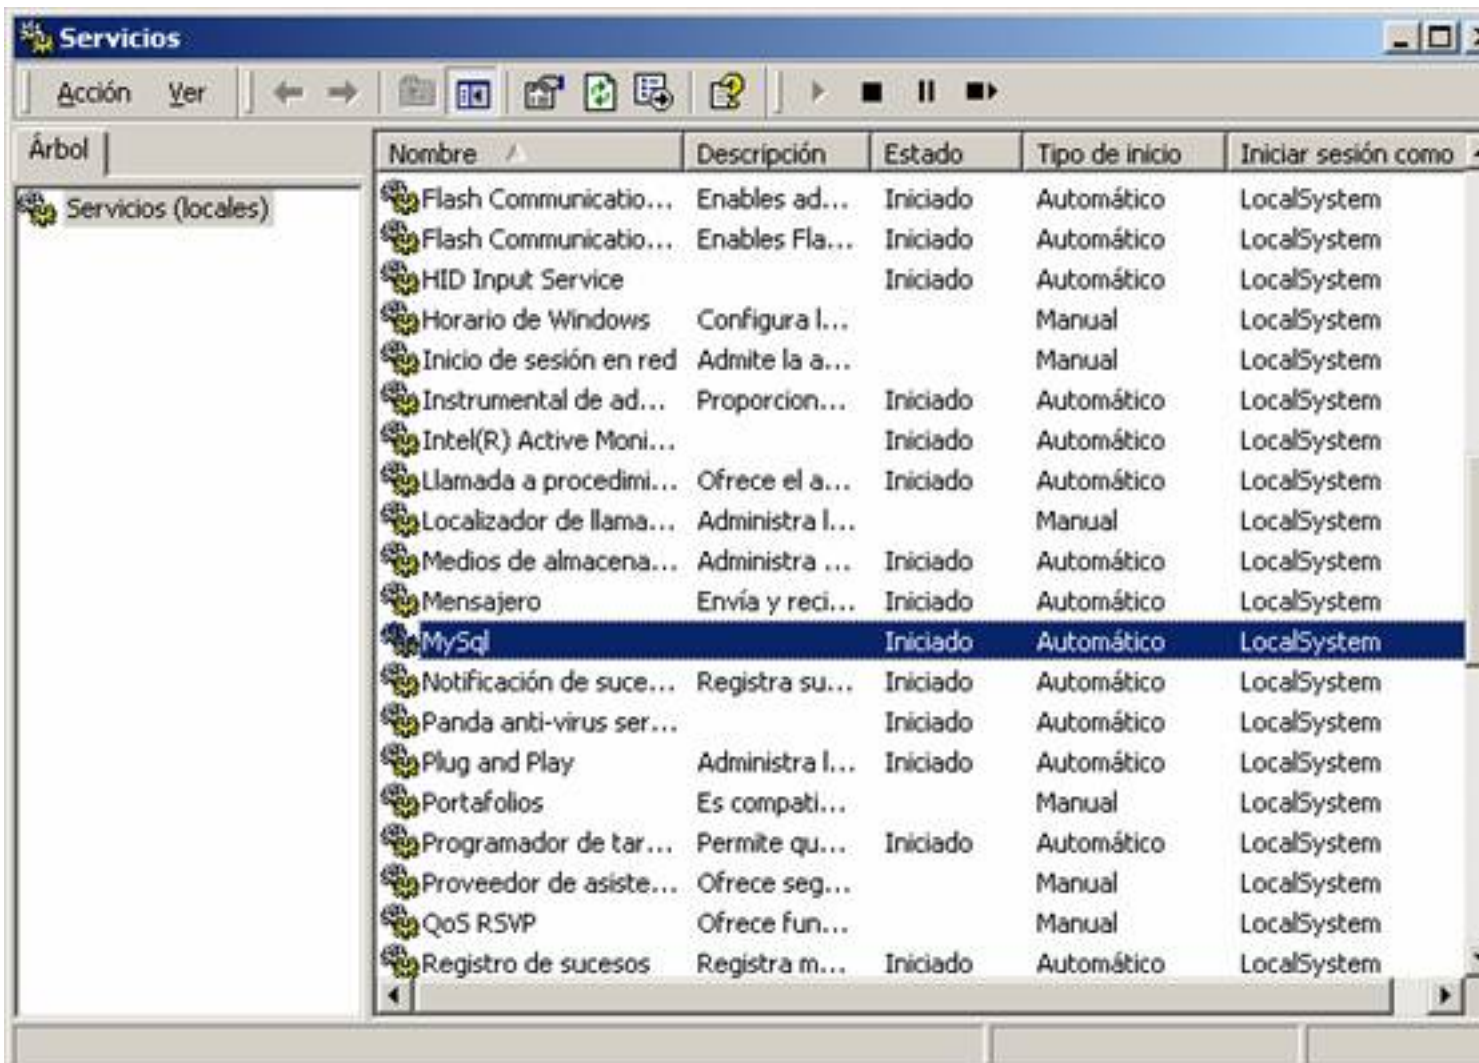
Servicios

Acción Ver

Árbol

Servicios (locales)

| Nombre | Descripción | Estado | Tipo de inicio | Iniciar sesión como |
|---|---|---|---|---|
| Flash Communicatio... | Enables ad... | Iniciado | Automático | LocalSystem |
| Flash Communicatio... | Enables Fla... | Iniciado | Automático | LocalSystem |
| HID Input Service | | Iniciado | Automático | LocalSystem |
| Horario de Windows | Configura l... | | Manual | LocalSystem |
| Inicio de sesión en red | Admite la a... | | Manual | LocalSystem |
| Instrumental de ad... | Proporcion... | Iniciado | Automático | LocalSystem |
| Intel(R) Active Moni... | | Iniciado | Automático | LocalSystem |
| Llamada a procedimi... | Ofrece el a... | Iniciado | Automático | LocalSystem |
| Localizador de llama... | Administra l... | | Manual | LocalSystem |
| Medios de almacena... | Administra ... | Iniciado | Automático | LocalSystem |
| Mensajero | Envía y reci... | Iniciado | Automático | LocalSystem |
| MySql | | Iniciado | Automático | LocalSystem |
| Notificación de suce... | Registra su... | Iniciado | Automático | LocalSystem |
| Panda anti-virus ser... | | Iniciado | Automático | LocalSystem |
| Plug and Play | Administra l... | Iniciado | Automático | LocalSystem |
| Portafolios | Es compati... | | Manual | LocalSystem |
| Programador de tar... | Permite qu... | Iniciado | Automático | LocalSystem |
| Proveedor de asiste... | Ofrece seg... | | Manual | LocalSystem |
| QoS RSVP | Ofrece fun... | | Manual | LocalSystem |
| Registro de sucesos | Registra m... | Iniciado | Automático | LocalSystem |